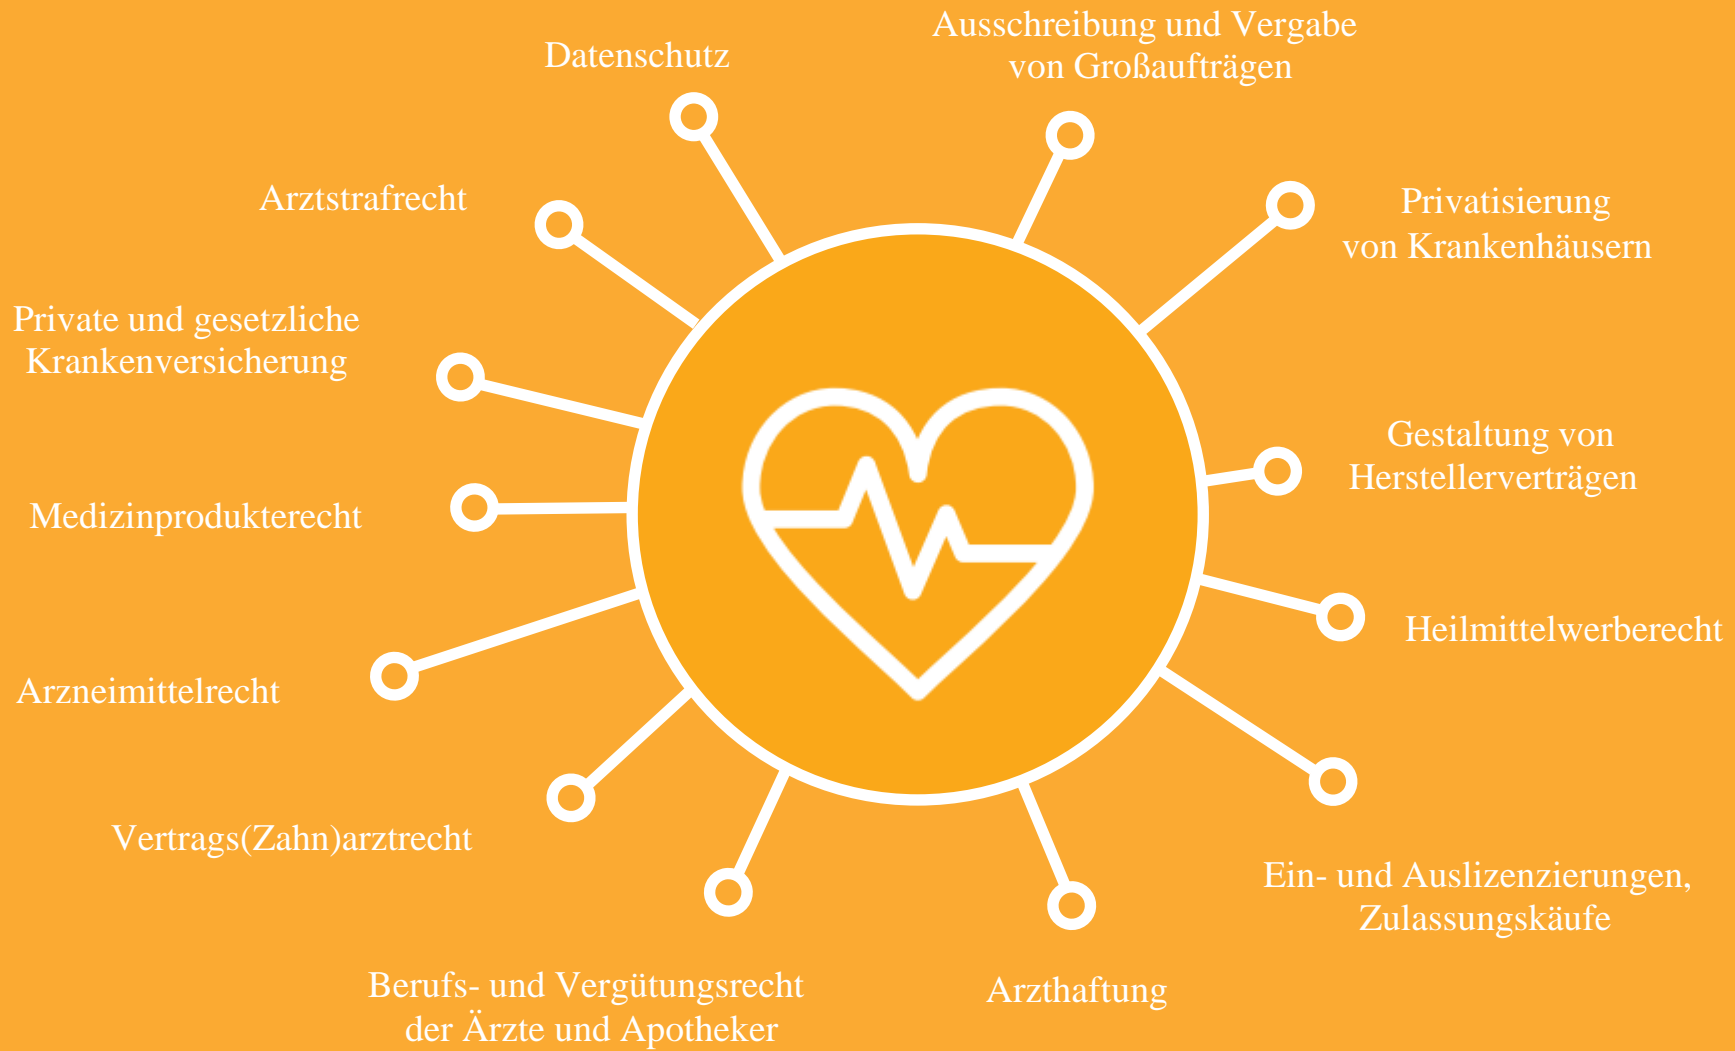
Datenschutz

Ausschreibung und Vergabe von Großaufträgen

Arztstrafrecht

Privatisierung von Krankenhäusern

Private und gesetzliche Krankenversicherung

Gestaltung von Herstellerverträgen

Medizinprodukterecht

Heilmittelwerberecht

Arzneimittelrecht

Vertrags(Zahn)arztrecht

Ein- und Auslizenzierungen, Zulassungskäufe

Berufs- und Vergütungsrecht der Ärzte und Apotheker

Arzthaftung